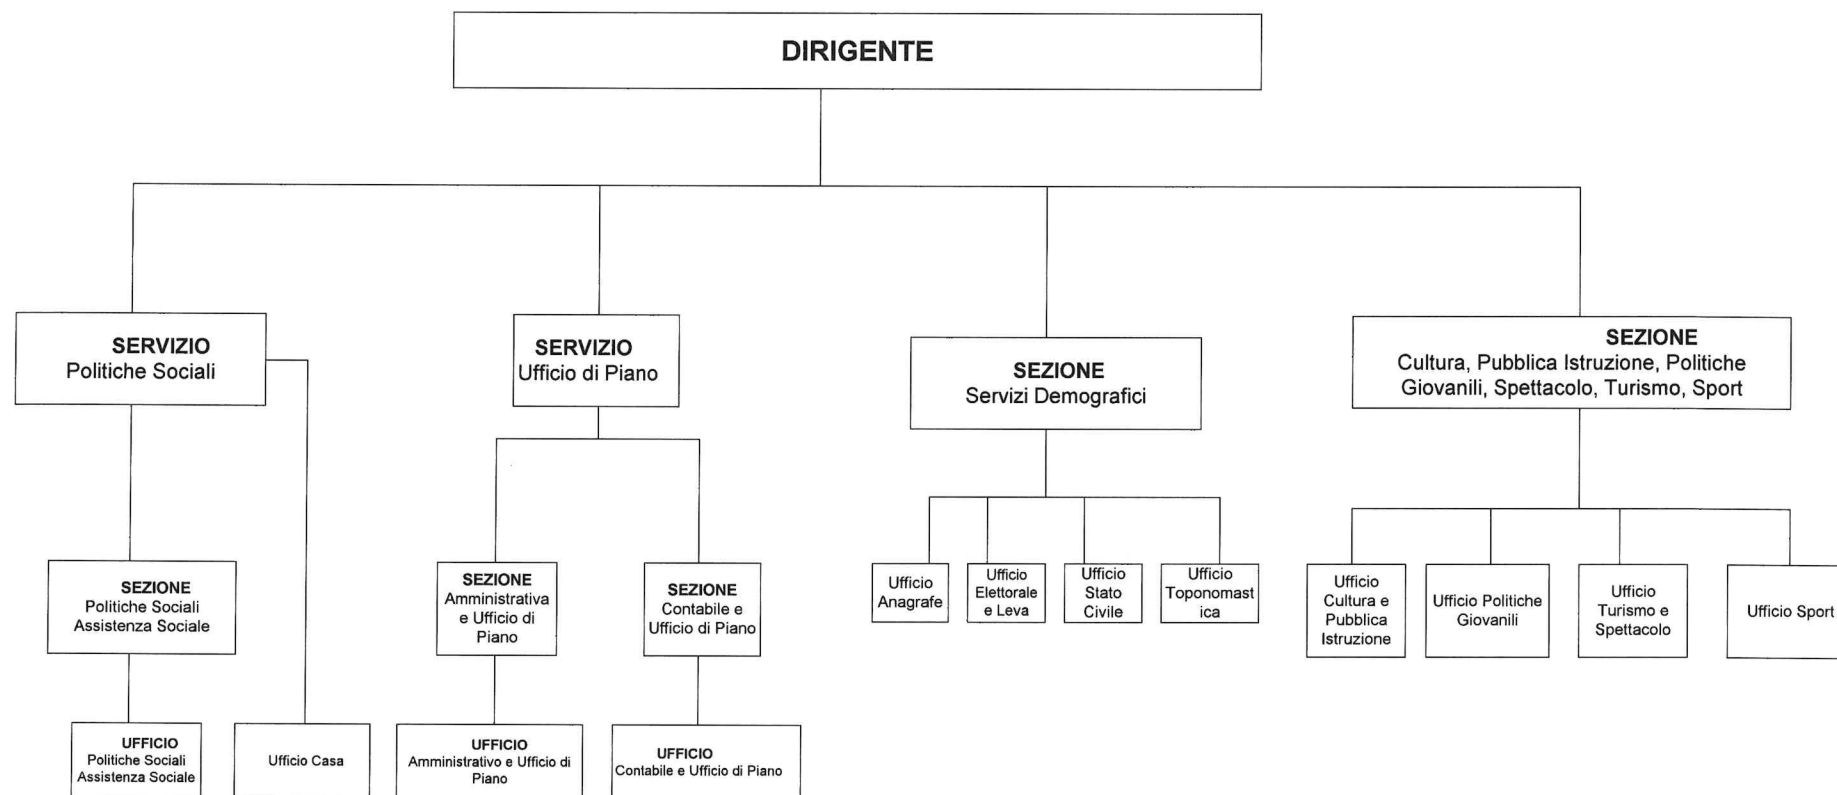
DIRIGENTE

SERVIZIO
Politiche Sociali

SEZIONE
Politiche Sociali
Assistenza Sociale

UFFICIO
Politiche Sociali
Assistenza Sociale

Ufficio Casa

SERVIZIO
Ufficio di Piano

SEZIONE
Amministrativa e Ufficio di Piano

UFFICIO
Amministrativo e Ufficio di Piano

SEZIONE
Contabile e Ufficio di Piano

UFFICIO
Contabile e Ufficio di Piano

SEZIONE
Servizi Demografici

Ufficio Anagrafe

Ufficio Elettorale e Leva

Ufficio Stato Civile

Ufficio Toponomast ica

SEZIONE
Cultura, Pubblica Istruzione, Politiche Giovanili, Spettacolo, Turismo, Sport

Ufficio Cultura e Pubblica Istruzione

Ufficio Politiche Giovanili

Ufficio Turismo e Spettacolo

Ufficio Sport